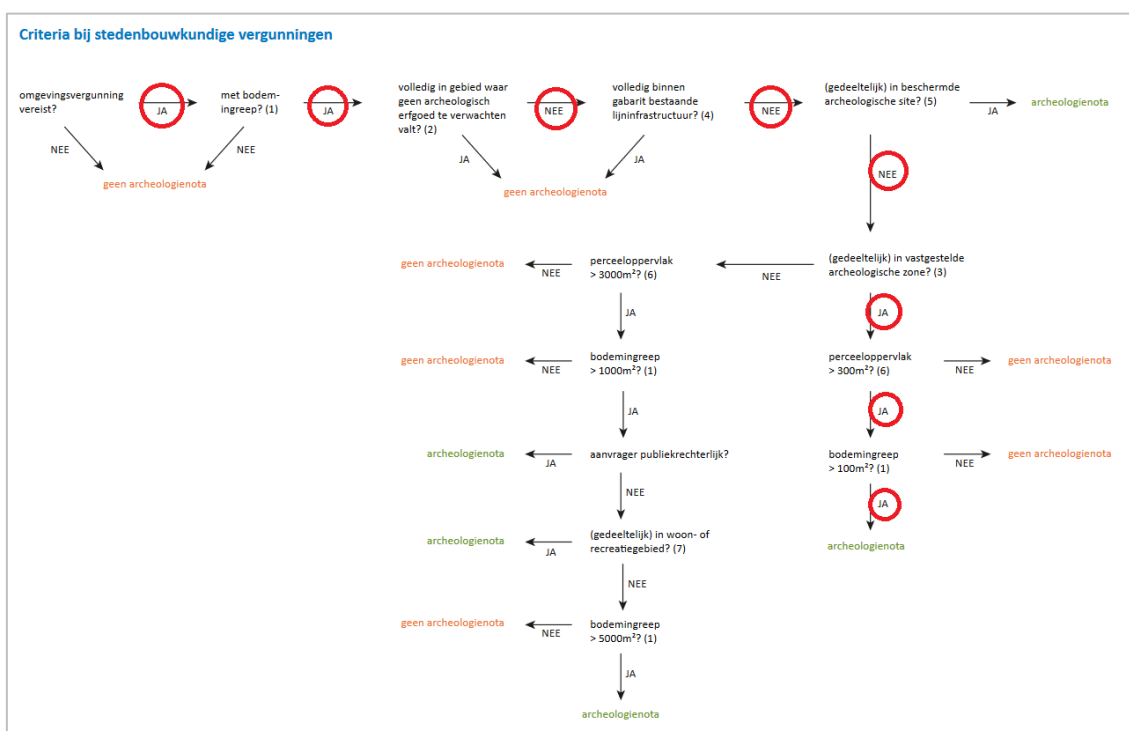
Criteria bij stedenbouwkundige vergunningen

omgevingsvergunning vereist?

JA

met bodemingreep? (1)

JA

volledig in gebied waar geen archeologisch erfgoed te verwachten valt? (2)

NEE

volledig binnen gabarit bestaande lijninfrastructuur? (4)

NEE

(gedeeltelijk) in beschermde archeologische site? (5)

JA

archeologienota

NEE

NEE

geen archeologienota

JA

JA

geen archeologienota

NEE

(gedeeltelijk) in vastgestelde archeologische zone? (3)

NEE

perceeloppervlak > 3000m²? (6)

NEE

geen archeologienota

JA

bodemingreep > 1000m²? (1)

NEE

geen archeologienota

JA

aanvrager publiekrechterlijk?

JA

archeologienota

NEE

(gedeeltelijk) in woon- of recreatiegebied? (7)

JA

archeologienota

NEE

bodemingreep > 5000m²? (1)

NEE

geen archeologienota

JA

archeologienota

JA

perceeloppervlak > 300m²? (6)

NEE

geen archeologienota

JA

bodemingreep > 100m²? (1)

NEE

geen archeologienota

JA

archeologienota